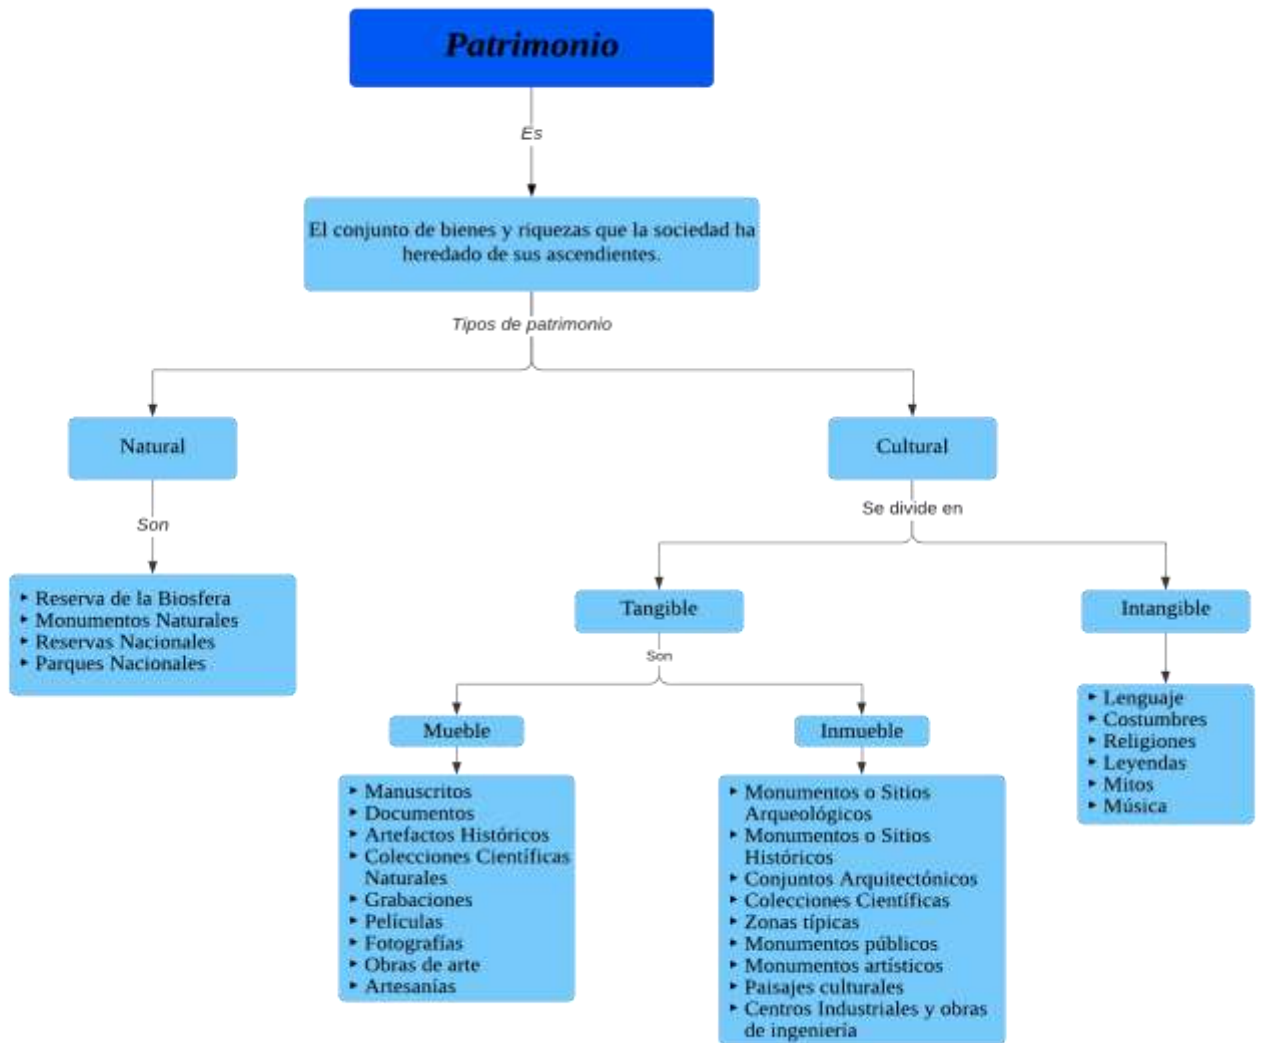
Patrimonio

Es

El conjunto de bienes y riquezas que la sociedad ha heredado de sus ascendientes.

Tipos de patrimonio

Natural

Son

- Reserva de la Biosfera
- Monumentos Naturales
- Reservas Nacionales
- Parques Nacionales

Cultural

Se divide en

Tangible

Son

Mueble

- Manuscritos
- Documentos
- Artefactos Históricos
- Colecciones Científicas Naturales
- Grabaciones
- Películas
- Fotografías
- Obras de arte
- Artesanías

Inmueble

- Monumentos o Sitios Arqueológicos
- Monumentos o Sitios Históricos
- Conjuntos Arquitectónicos
- Colecciones Científicas
- Zonas típicas
- Monumentos públicos
- Monumentos artísticos
- Paisajes culturales
- Centros Industriales y obras de ingeniería

Intangible

- Lenguaje
- Costumbres
- Religiones
- Leyendas
- Mitos
- Música